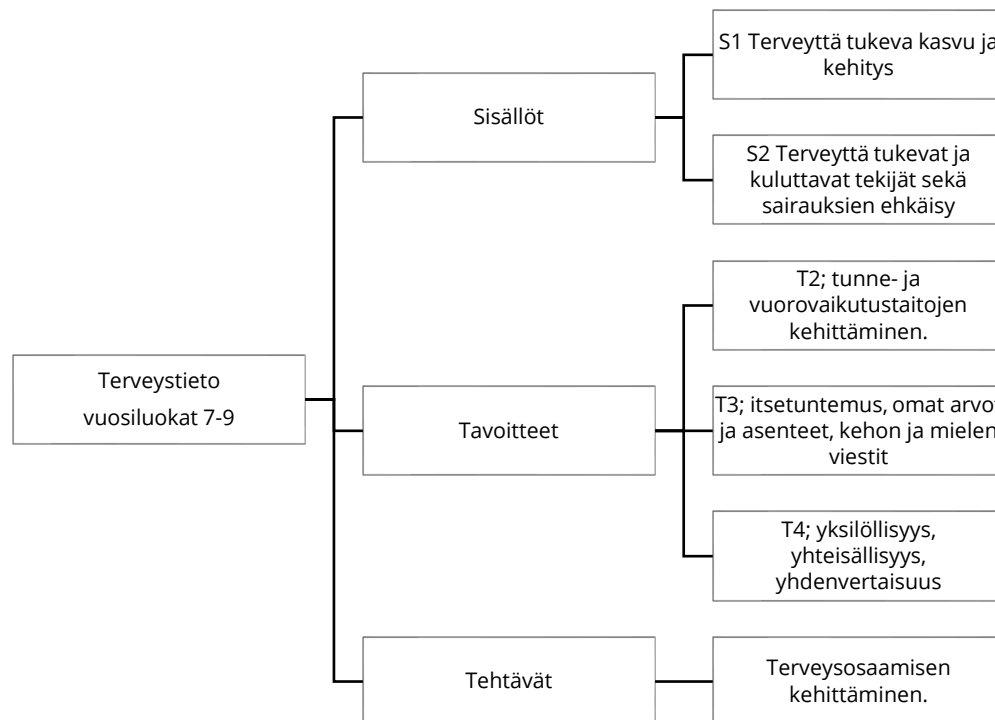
Terveystieto vuosiluokat 7-9

Sisällöt

S1 Terveyttä tukeva kasvu ja kehitys

S2 Terveyttä tukevat ja kuluttavat tekijät sekä sairauksien ehkäisy

Tavoitteet

T2; tunne- ja vuorovaikutustaitojen kehittäminen.

T3; itsetuntemus, omat arvot ja asenteet, kehon ja mielen viestit

T4; yksilöllisyys, yhteisällisyys, yhdenvertaisuus

Tehtävät

Terveysosaamisen kehittäminen.